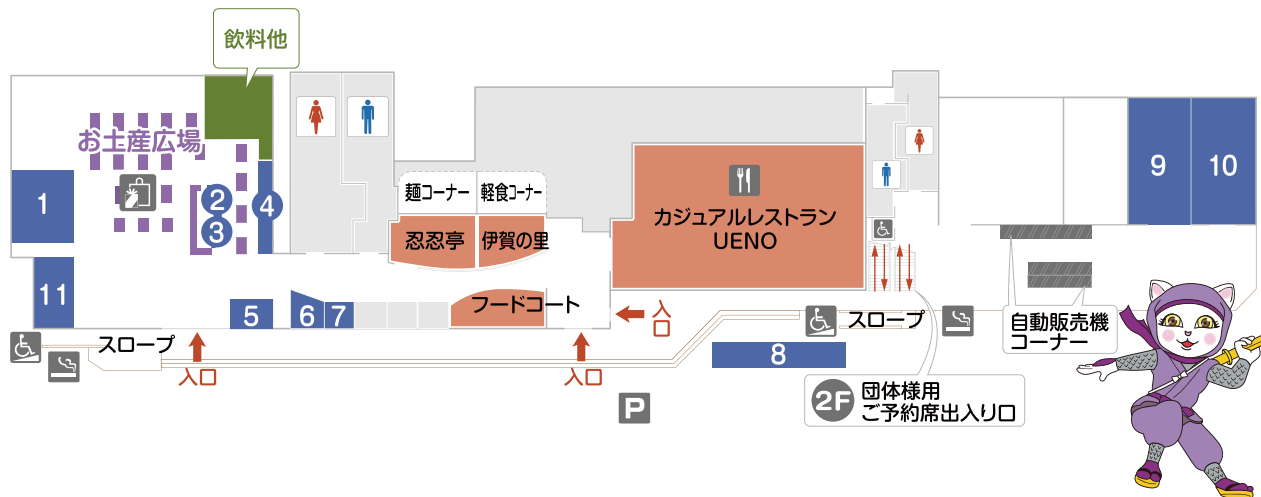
飲料他

お土産広場

1

2

3

4

11

5

6

7

麺コーナー

軽食コーナー

忍忍亭

伊賀の里

フードコート

カジュアルレストラン
UENO

9

10

スロープ

入口

入口

入口

スロープ

8

自動販売機
コーナー

2F 団体様用
ご予約席出入り口

P